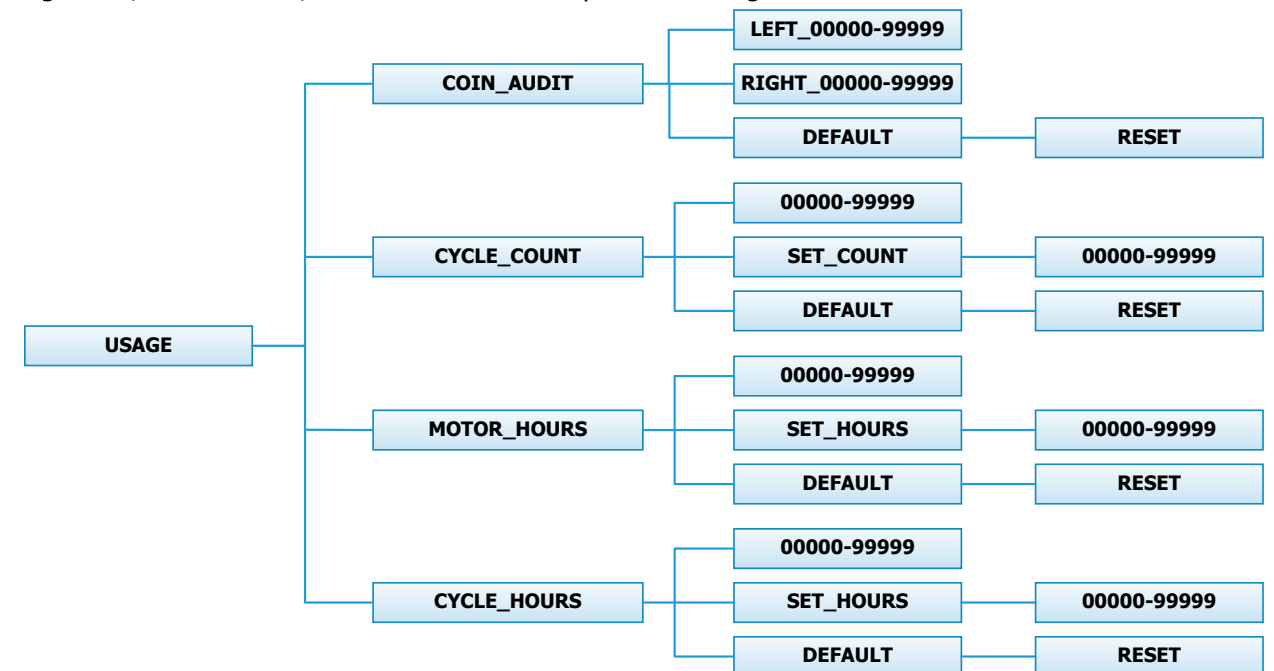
USAGE

COIN_AUDIT
LEFT_00000-99999
RIGHT_00000-99999
DEFAULT
RESET

CYCLE_COUNT
00000-99999
SET_COUNT
00000-99999
DEFAULT
RESET

MOTOR_HOURS
00000-99999
SET_HOURS
00000-99999
DEFAULT
RESET

CYCLE_HOURS
00000-99999
SET_HOURS
00000-99999
DEFAULT
RESET